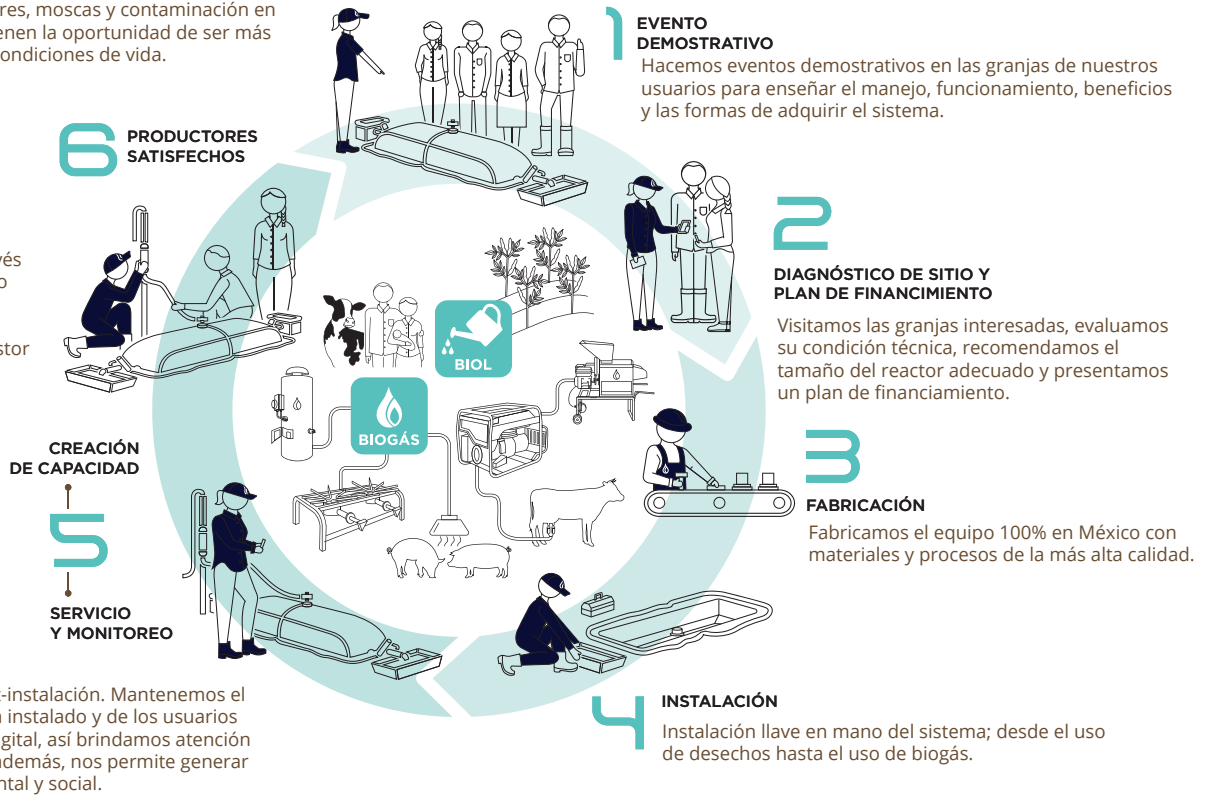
res, moscas y contaminación en
enen la oportunidad de ser más
ondiciones de vida.

1 EVENTO DEMOSTRATIVO
Hacemos eventos demostrativos en las granjas de nuestros usuarios para enseñar el manejo, funcionamiento, beneficios y las formas de adquirir el sistema.

6 PRODUCTORES SATISFECHOS

vés
o

stor

2 DIAGNÓSTICO DE SITIO Y PLAN DE FINANCIMIENTO
Visitamos las granjas interesadas, evaluamos su condición técnica, recomendamos el tamaño del reactor adecuado y presentamos un plan de financiamiento.

BIOL

BIOGÁS

CREACIÓN DE CAPACIDAD

5

SERVICIO Y MONITOREO

3 FABRICACIÓN
Fabricamos el equipo 100% en México con materiales y procesos de la más alta calidad.

-instalación. Mantenemos el
instalado y de los usuarios
gital, así brindamos atención
demás, nos permite generar
ntal y social.

4 INSTALACIÓN
Instalación llave en mano del sistema; desde el uso de desechos hasta el uso de biogás.